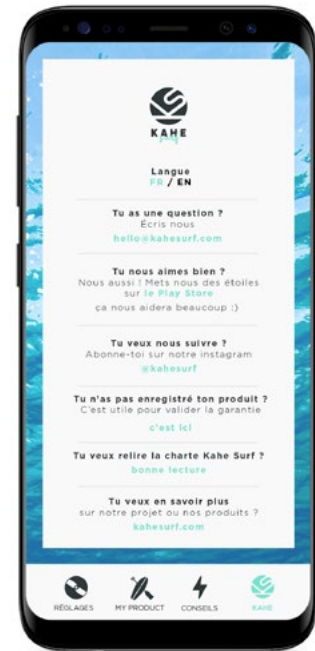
KAHE

Langue
FR / EN

Tu as une question ?
Écris nous
hello@kahesurf.com

Tu nous aimes bien ?
Nous aussi ! Mets nous des étoiles sur le Play Store
ça nous aidera beaucoup :)

Tu veux nous suivre ?
Abonne-toi sur notre instagram
@kahesurf

Tu n'as pas enregistré ton produit ?
C'est utile pour valider la garantie
c'est ici

Tu veux relire la charte Kahe Surf ?
bonne lecture

Tu veux en savoir plus sur notre projet ou nos produits ?
kahesurf.com

RÉGLAGES MY PRODUCT CONSEILS KAHE